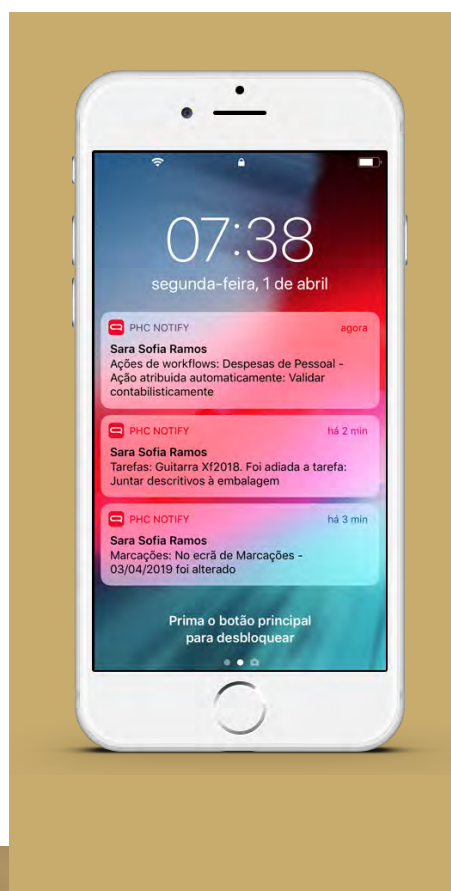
07:38
segunda-feira, 1 de abril

PHC NOTIFY agora
Sara Sofia Ramos
Ações de workflows: Despesas de Pessoal - Ação atribuida automaticamente: Validar contabilisticamente

PHC NOTIFY há 2 min
Sara Sofia Ramos
Tarefas: Guitarra Xf2018. Foi adiada a tarefa: Juntar descritivos à embalagem

PHC NOTIFY há 3 min
Sara Sofia Ramos
Marcações: No ecrã de Marcações - 03/04/2019 foi alterado

Prima o botão principal para desbloquear